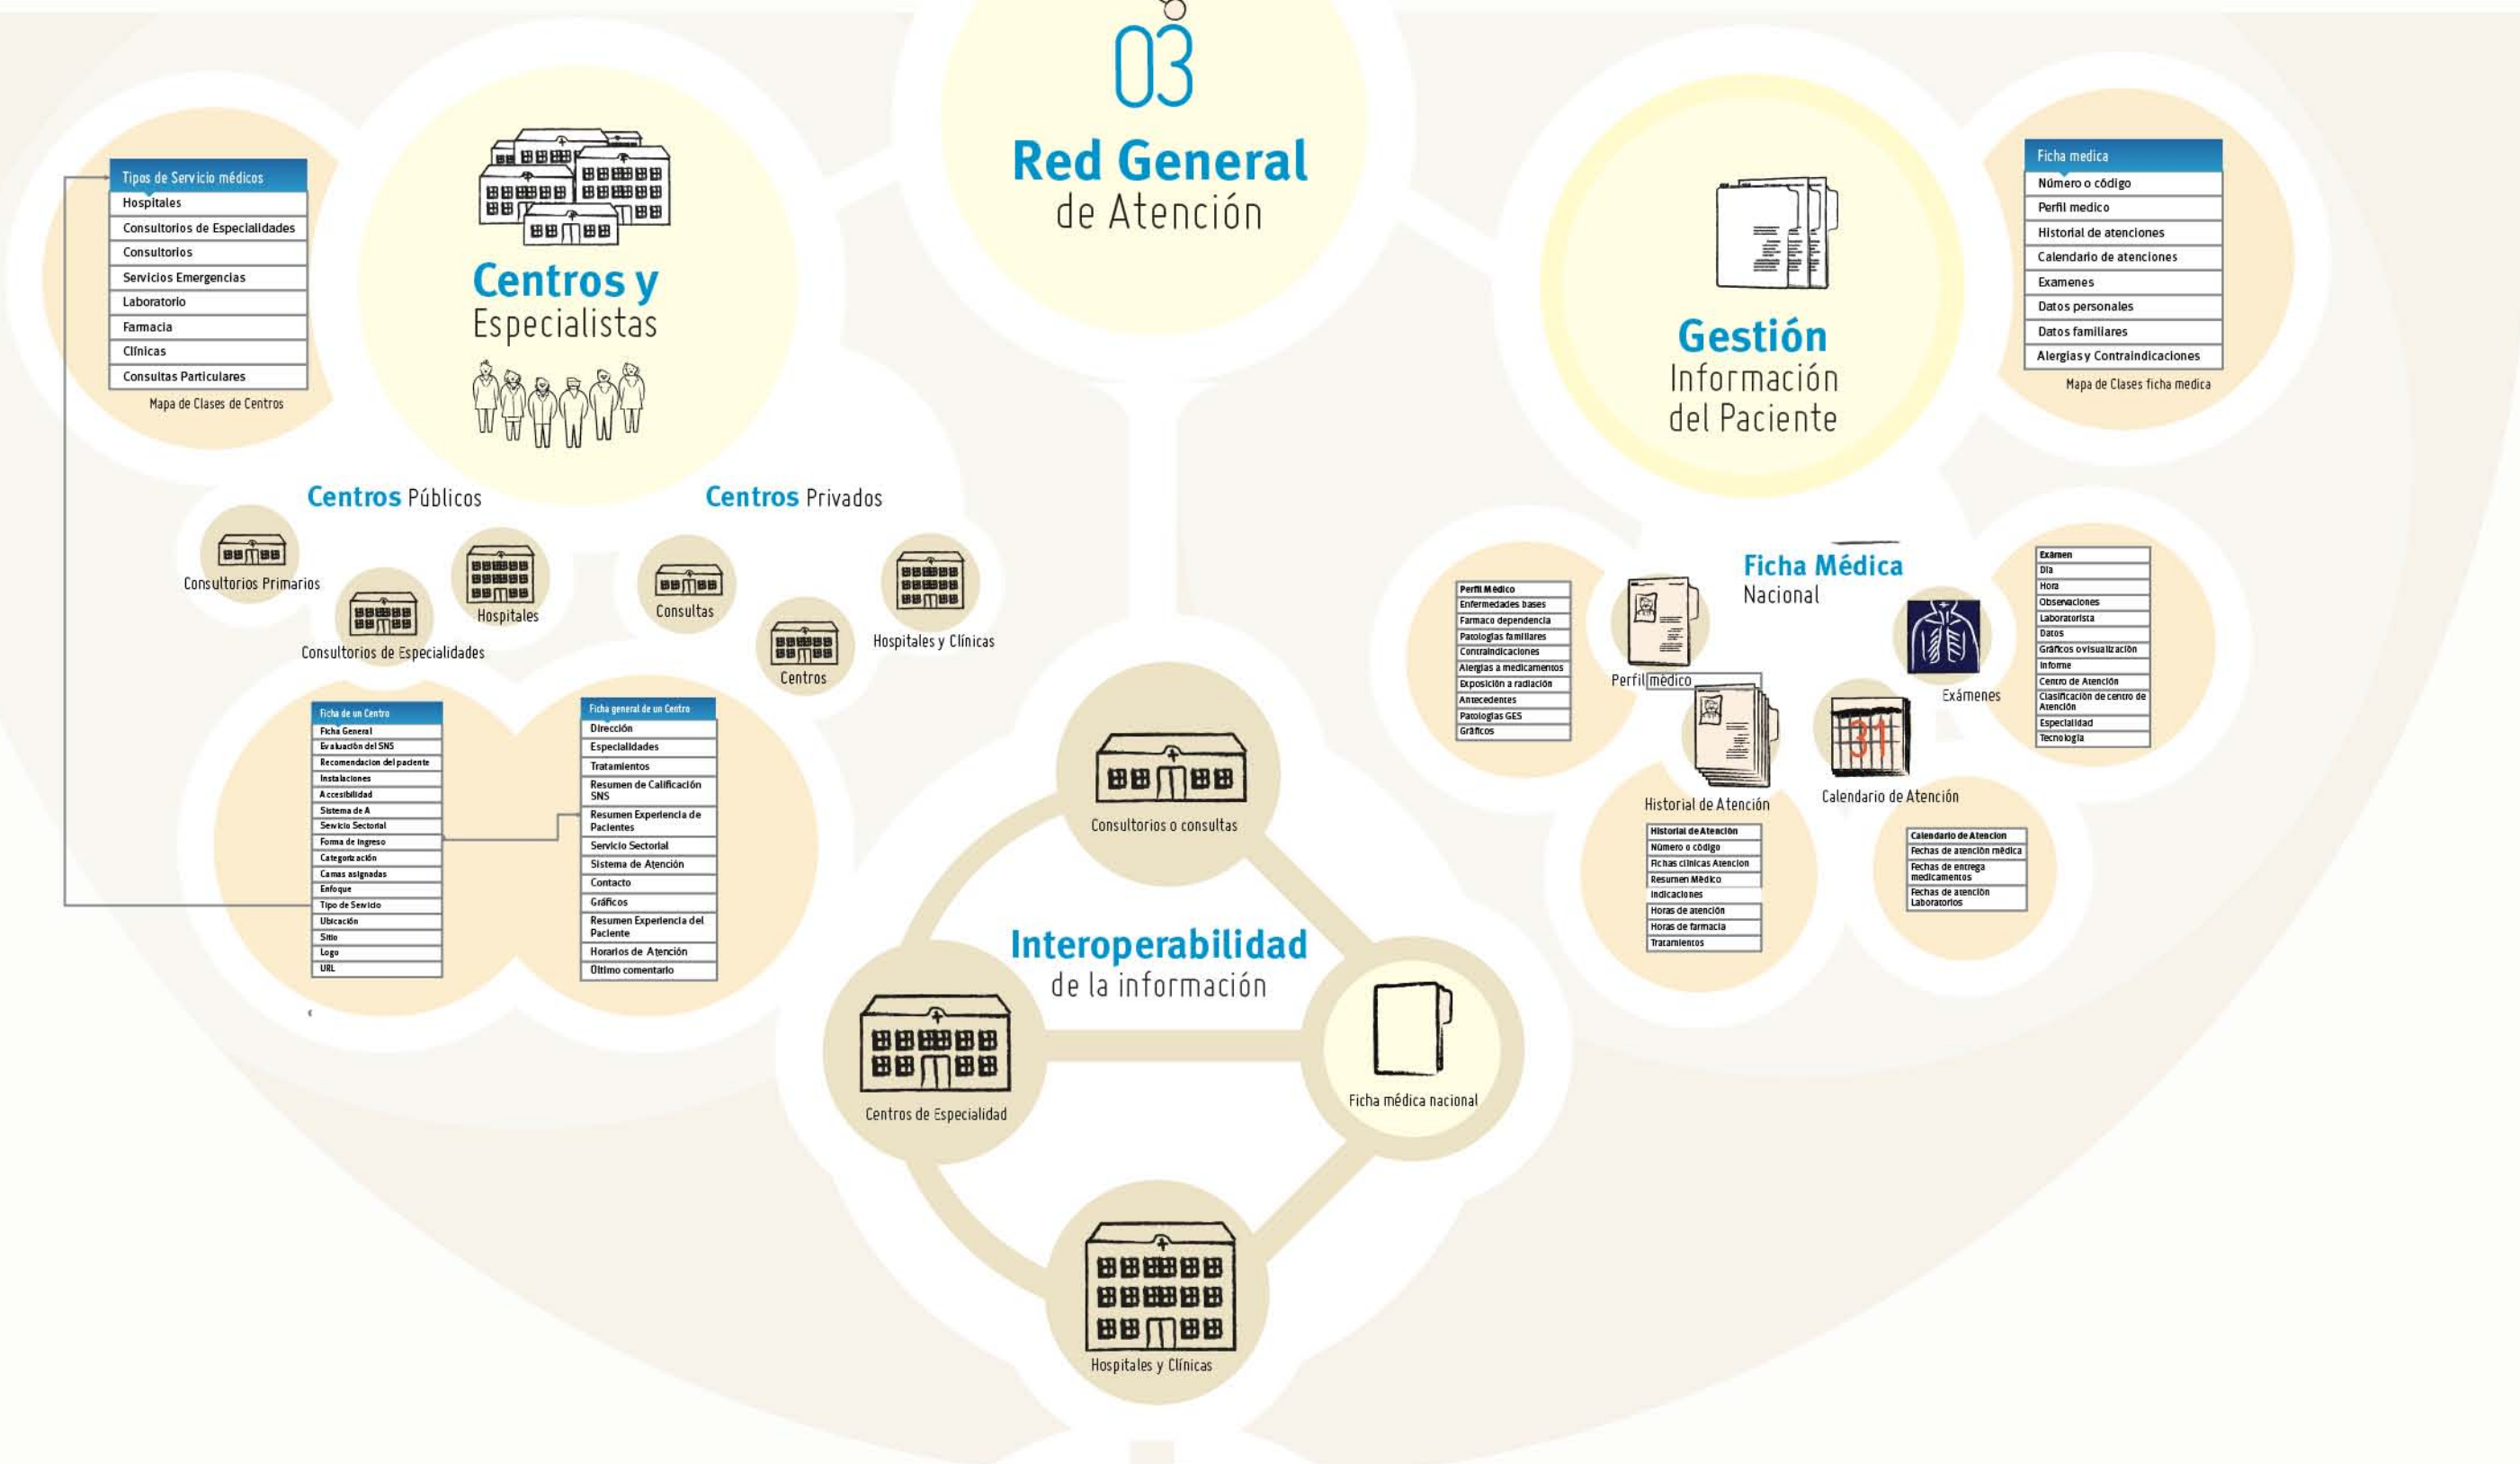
03

Red General
de Atención

Tipos de Servicio médicos
Hospitales
Consultorios de Especialidades
Consultorios
Servicios Emergencias
Laboratorio
Farmacia
Clínicas
Consultas Particulares
Mapa de Clases de Centros

Centros y
Especialistas

Centros Públicos

Consultorios Primarios
Hospitales
Consultorios de Especialidades

Centros Privados

Consultas
Centros
Hospitales y Clínicas

Ficha de un Centro
Ficha General
Evaluación del SNS
Recomendacion del paciente
Instalaciones
Accesibilidad
Sistema de A
Servicio Sectorial
Forma de ingreso
Categorización
Camas asignadas
Enfoque
Tipo de Servicio
Ubicación
Sitio
Logo
URL

Ficha general de un Centro
Dirección
Especialidades
Tratamientos
Resumen de Calificación SNS
Resumen Experiencia de Pacientes
Servicio Sectorial
Sistema de Atención
Contacto
Gráficos
Resumen Experiencia del Paciente
Horarios de Atención
Último comentario

Interoperabilidad
de la información

Consultorios o consultas
Centros de Especialidad
Ficha médica nacional
Hospitales y Clínicas

Gestión
Información
del Paciente

Ficha medica
Número o código
Perfil medico
Historial de atenciones
Calendario de atenciones
Examenes
Datos personales
Datos familiares
Alergias y Contraindicaciones
Mapa de Clases ficha medica

Ficha Médica
Nacional

Perfil Médico
Enfermedades bases
Farmaco dependencia
Patologías familiares
Contraindicaciones
Alergias a medicamentos
Exposición a radiación
Antecedentes
Patologías GES
Gráficos

Perfil médico
Historial de Atención
Calendario de Atención
Exámenes

Examen
Día
Hora
Observaciones
Laboratorista
Datos
Gráficos o visualización
Informe
Centro de Atención
Clasificación de centro de Atención
Especialidad
Tecnología

Historial de Atencion
Número o código
Fichas clínicas Atencion
Resumen Médico
Indicaciones
Horas de atención
Horas de farmacia
Tratamientos

Calendario de Atencion
Fechas de atención médica
Fechas de entrega medicamentos
Fechas de atención Laboratorios